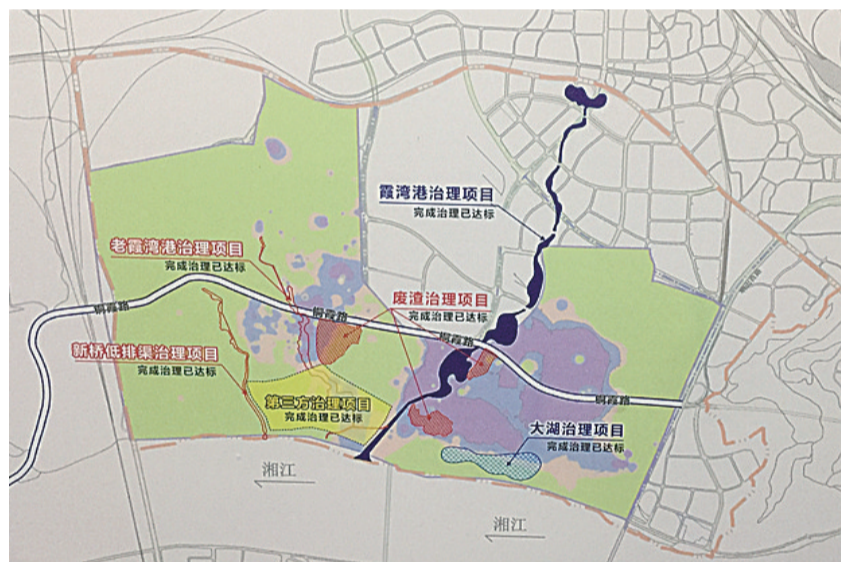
霞湾港治理项目
完成治理已达标

老霞湾港治理项目
完成治理已达标

废渣治理项目
完成治理已达标

铜霞路

铜霞路

铜霞路

铜霞路

新桥低排渠治理项目
完成治理已达标

第三方治理项目
完成治理已达标

大湖治理项目
完成治理已达标

湘江

湘江